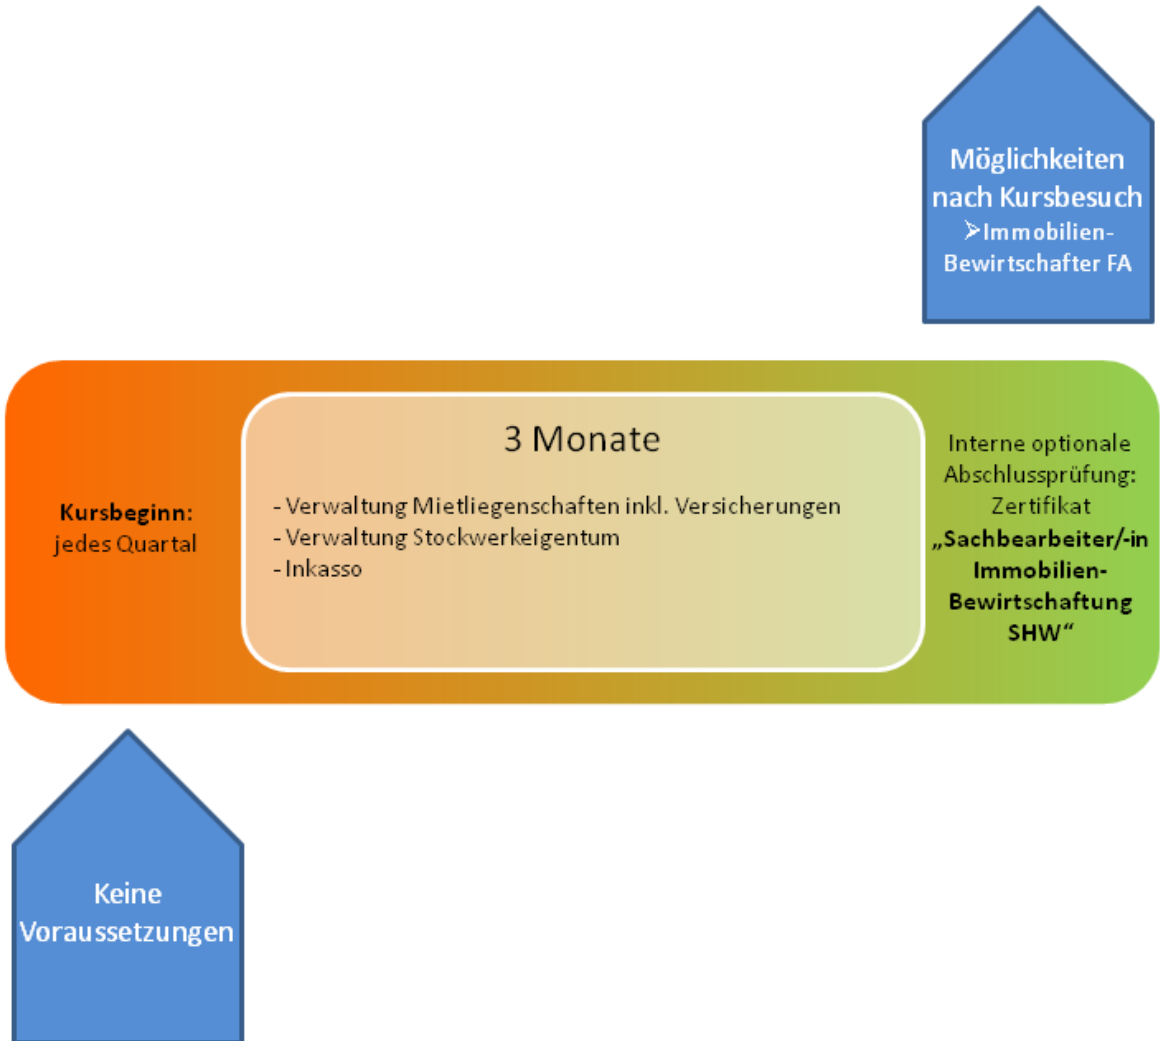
Möglichkeiten nach Kursbesuch
➢Immobilien-Bewirtschafter FA

Kursbeginn:
jedes Quartal

3 Monate

- Verwaltung Mietliegenschaften inkl. Versicherungen
- Verwaltung Stockwerkeigentum
- Inkasso

Interne optionale Abschlussprüfung: Zertifikat
„Sachbearbeiter/-in Immobilien-Bewirtschaftung SHW“

Keine Voraussetzungen